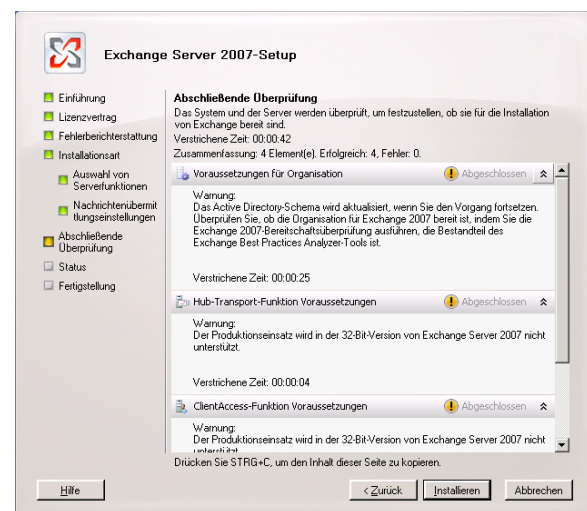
Exchange Server 2007-Setup

Einführung
Lizenzvertrag
Fehlerberichterstattung
Installationsart
Auswahl von Serverfunktionen
Nachrichtenübermittlungseinstellungen
Abschließende Überprüfung
Status
Fertigstellung

Abschließende Überprüfung
Das System und der Server werden überprüft, um festzustellen, ob sie für die Installation von Exchange bereit sind.
Verstrichene Zeit: 00:00:42
Zusammenfassung: 4 Element(e). Erfolgreich: 4, Fehler: 0.

Voraussetzungen für Organisation
Abgeschlossen
Warnung:
Das Active Directory-Schema wird aktualisiert, wenn Sie den Vorgang fortsetzen. Überprüfen Sie, ob die Organisation für Exchange 2007 bereit ist, indem Sie die Exchange 2007-Bereitschaftsüberprüfung ausführen, die Bestandteil des Exchange Best Practices Analyzer-Tools ist.

Verstrichene Zeit: 00:00:25

Hub-Transport-Funktion Voraussetzungen
Abgeschlossen
Warnung:
Der Produktionseinsatz wird in der 32-Bit-Version von Exchange Server 2007 nicht unterstützt.

Verstrichene Zeit: 00:00:04

ClientAccess-Funktion Voraussetzungen
Abgeschlossen
Warnung:
Der Produktionseinsatz wird in der 32-Bit-Version von Exchange Server 2007 nicht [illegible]

Drücken Sie STRG+C, um den Inhalt dieser Seite zu kopieren.

Hilfe
< Zurück
Installieren
Abbrechen